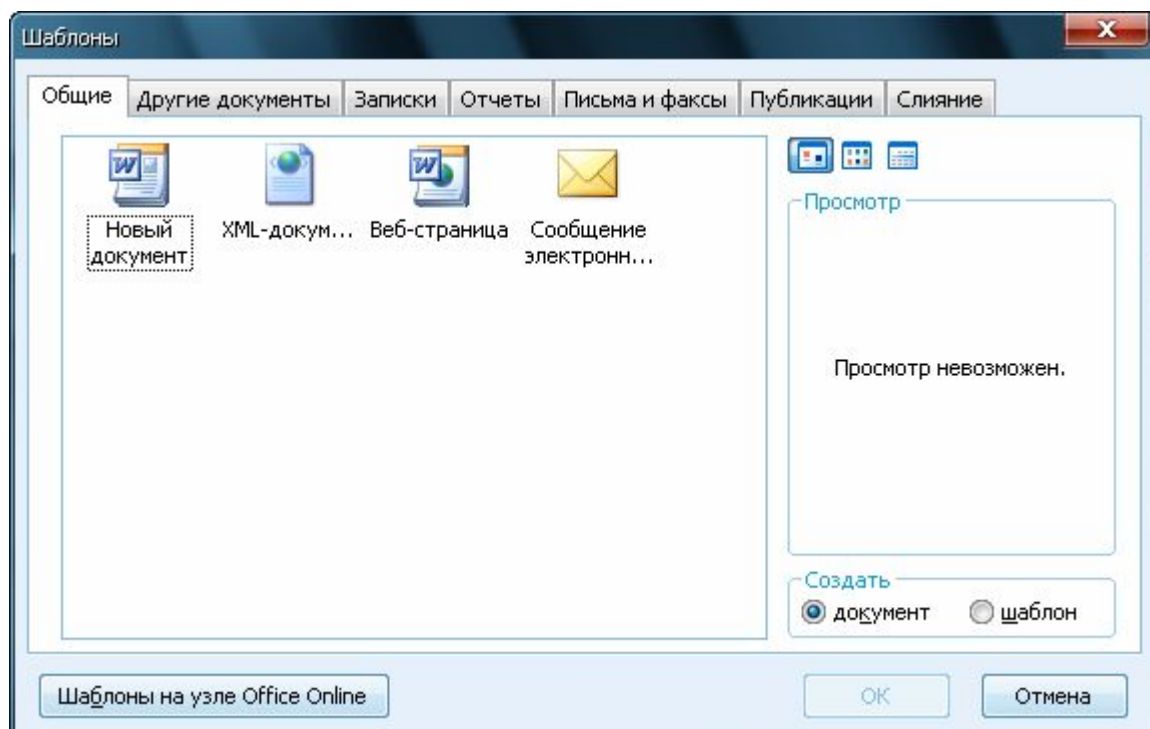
Шаблоны

Общие | Другие документы | Записки | Отчеты | Письма и факсы | Публикации | Слияние

Новый документ

XML-докум...

Веб-страница

Сообщение электронн...

Просмотр

Просмотр невозможен.

Создать

документ

шаблон

Шаблоны на узле Office Online

OK

Отмена